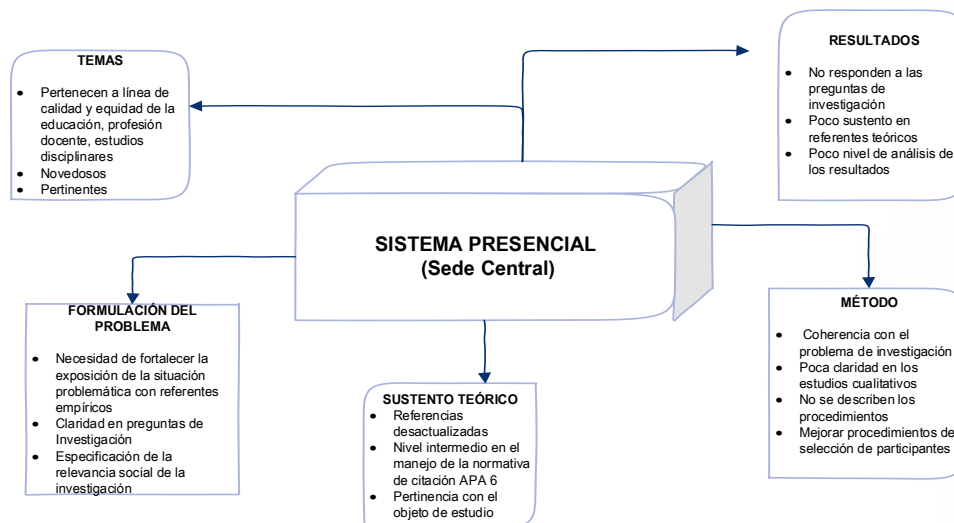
TEMAS

- Pertenecen a línea de calidad y equidad de la educación, profesión docente, estudios disciplinares
- Novedosos
- Pertinentes

RESULTADOS

- No responden a las preguntas de investigación
- Poco sustento en referentes teóricos
- Poco nivel de análisis de los resultados

SISTEMA PRESENCIAL
(Sede Central)

FORMULACIÓN DEL PROBLEMA

- Necesidad de fortalecer la exposición de la situación problemática con referentes empíricos
- Claridad en preguntas de Investigación
- Especificación de la relevancia social de la investigación

SUSTENTO TEÓRICO

- Referencias desactualizadas
- Nivel intermedio en el manejo de la normativa de citación APA 6
- Pertinencia con el objeto de estudio

MÉTODO

- Coherencia con el problema de investigación
- Poca claridad en los estudios cualitativos
- No se describen los procedimientos
- Mejorar procedimientos de selección de participantes